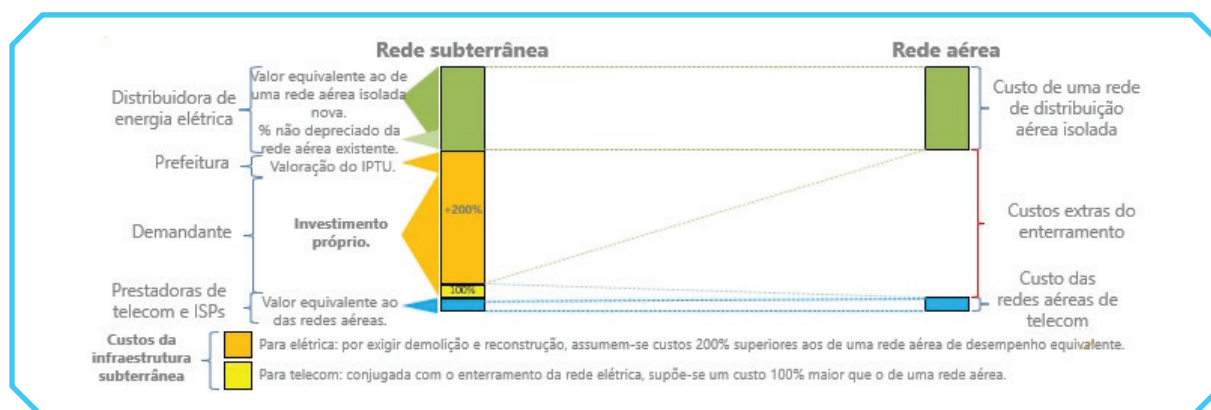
Rede subterrânea

Rede aérea

Distribuidora de energia elétrica

Valor equivalente ao de uma rede aérea isolada nova.

% não depreciado da rede aérea existente.

Custo de uma rede de distribuição aérea isolada

Prefeitura

Valoração do IPTU.

Demandante

Investimento próprio.

+200%

Custos extras do enterramento

100%

Prestadoras de telecom e ISPs

Valor equivalente ao das redes aéreas.

Custo das redes aéreas de telecom

Custos da infraestrutura subterrânea

Para elétrica: por exigir demolição e reconstrução, assumem-se custos 200% superiores aos de uma rede aérea de desempenho equivalente.

Para telecom: conjugada com o enterramento da rede elétrica, supõe-se um custo 100% maior que o de uma rede aérea.